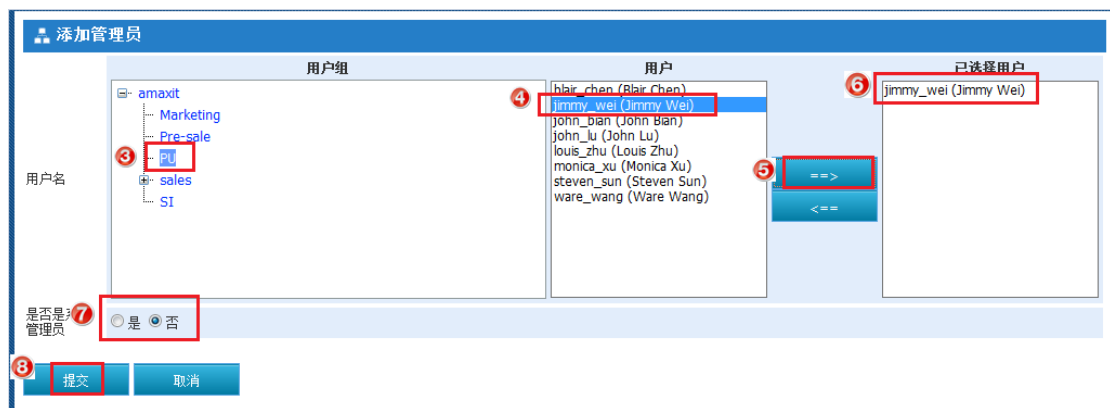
添加管理员

用户名

用户组

amaxit
Marketing
Pre-sale
PU
sales
SI

用户

blair_chen (Blair Chen)
jimmy_wei (Jimmy Wei)
john_bian (John Bian)
john_lu (John Lu)
louis_zhu (Louis Zhu)
monica_xu (Monica Xu)
steven_sun (Steven Sun)
ware_wang (Ware Wang)

==>
<==

已选择用户

jimmy_wei (Jimmy Wei)

是否是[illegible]管理员

是 否

提交 取消

3 4 5 6 7 8